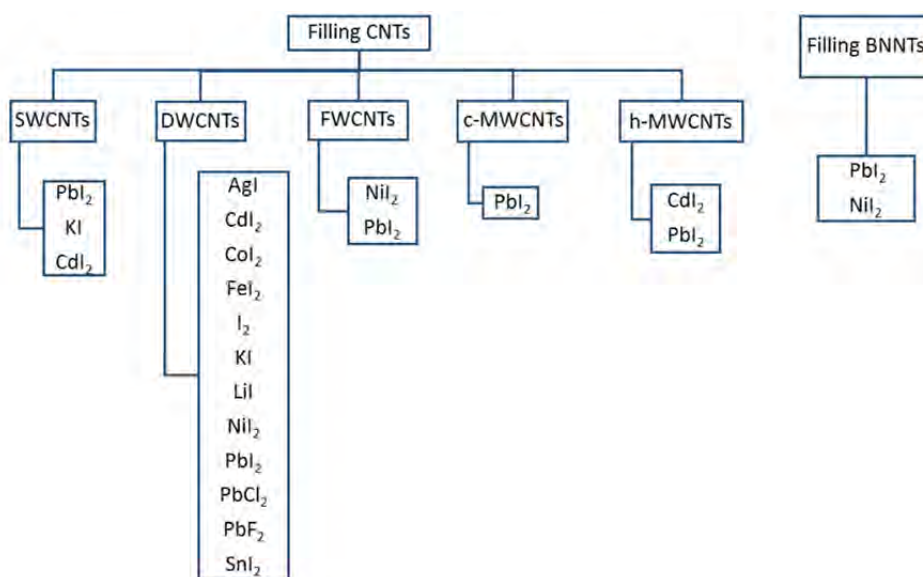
Filling CNTs

SWCNTs

$PbI_2$
KI
$CdI_2$

DWCNTs

AgI
$CdI_2$
$CoI_2$
$FeI_2$
$I_2$
KI
LiI
$NiI_2$
$PbI_2$
$PbCl_2$
$PbF_2$
$SnI_2$

FWCNTs

$NiI_2$
$PbI_2$

c-MWCNTs

$PbI_2$

h-MWCNTs

$CdI_2$
$PbI_2$

Filling BNNTs

$PbI_2$
$NiI_2$